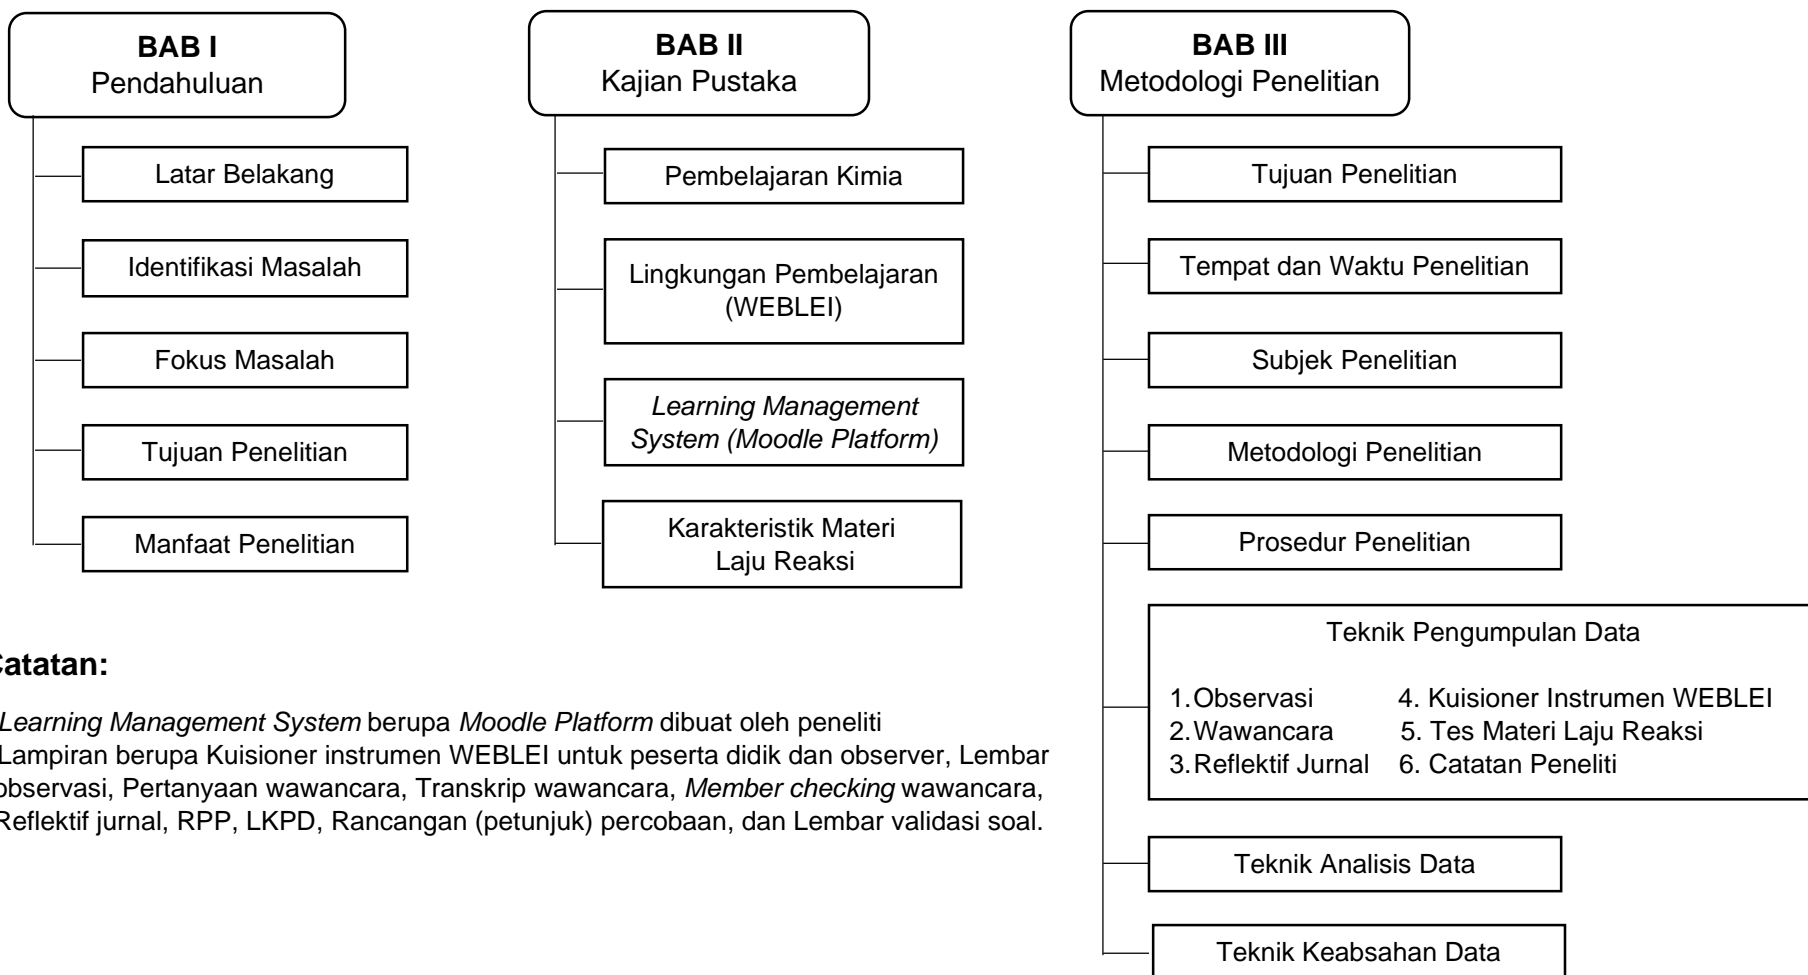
**BAB I**
Pendahuluan

Latar Belakang

Identifikasi Masalah

Fokus Masalah

Tujuan Penelitian

Manfaat Penelitian

**BAB II**
Kajian Pustaka

Pembelajaran Kimia

Lingkungan Pembelajaran (WEBLEI)

*Learning Management System (Moodle Platform)*

Karakteristik Materi Laju Reaksi

**BAB III**
Metodologi Penelitian

Tujuan Penelitian

Tempat dan Waktu Penelitian

Subjek Penelitian

Metodologi Penelitian

Prosedur Penelitian

Teknik Pengumpulan Data

1. Observasi
2. Wawancara
3. Reflektif Jurnal
4. Kuisioner Instrumen WEBLEI
5. Tes Materi Laju Reaksi
6. Catatan Peneliti

Teknik Analisis Data

Teknik Keabsahan Data

**atatan:**

*Learning Management System* berupa *Moodle Platform* dibuat oleh peneliti
Lampiran berupa Kuisioner instrumen WEBLEI untuk peserta didik dan observer, Lembar bservasi, Pertanyaan wawancara, Transkrip wawancara, *Member checking* wawancara, Reflektif jurnal, RPP, LKPD, Rancangan (petunjuk) percobaan, dan Lembar validasi soal.